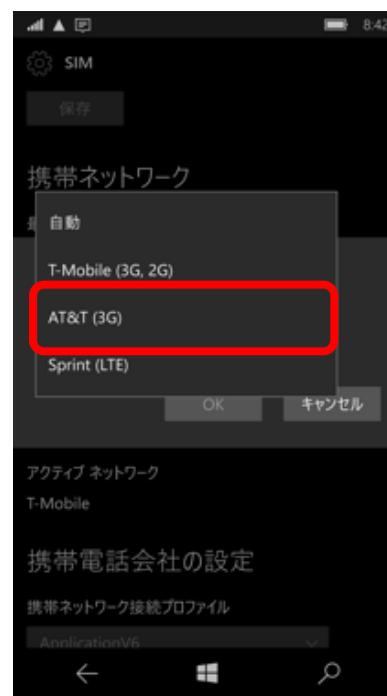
8:42

SIM

保存

携帯ネットワーク

自動

T-Mobile (3G, 2G)

AT&T (3G)

Sprint (LTE)

OK

キャンセル

アクティブ ネットワーク

T-Mobile

携帯電話会社の設定

携帯ネットワーク接続プロファイル

ApplicationV6